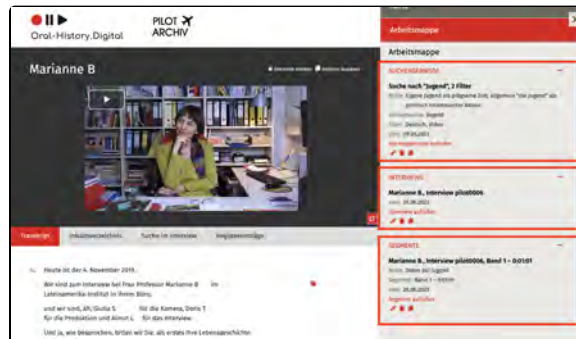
Oral-History.Digital

PILOT
ARCHIV

Marianne B

Transcript
Inhaltsverzeichnis
Suche im Interview
Registereinträge

Heute ist der 4. November 2019.

Wir sind zum Interview bei Frau Professor Marianne B im Lateinamerika-Institut in ihrem Büro,

und wir sind, äh, Giulia S für die Kamera, Doris T für die Produktion und Almut L für das Interview.

Und ja, wie besprochen, bitten wir Sie, als erstes Ihre Lebensgeschichte

Arbeitsmappe

Arbeitsmappe

SUCHERGEBNISSE

Suche nach "Jugend", 2 Filter

Filter: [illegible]

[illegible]

INTERVIEWS

Marianne B., Interview pilot0006

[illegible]

SEGMENTE

Marianne B., Interview pilot0006, Band 1 – 0:01:01

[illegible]